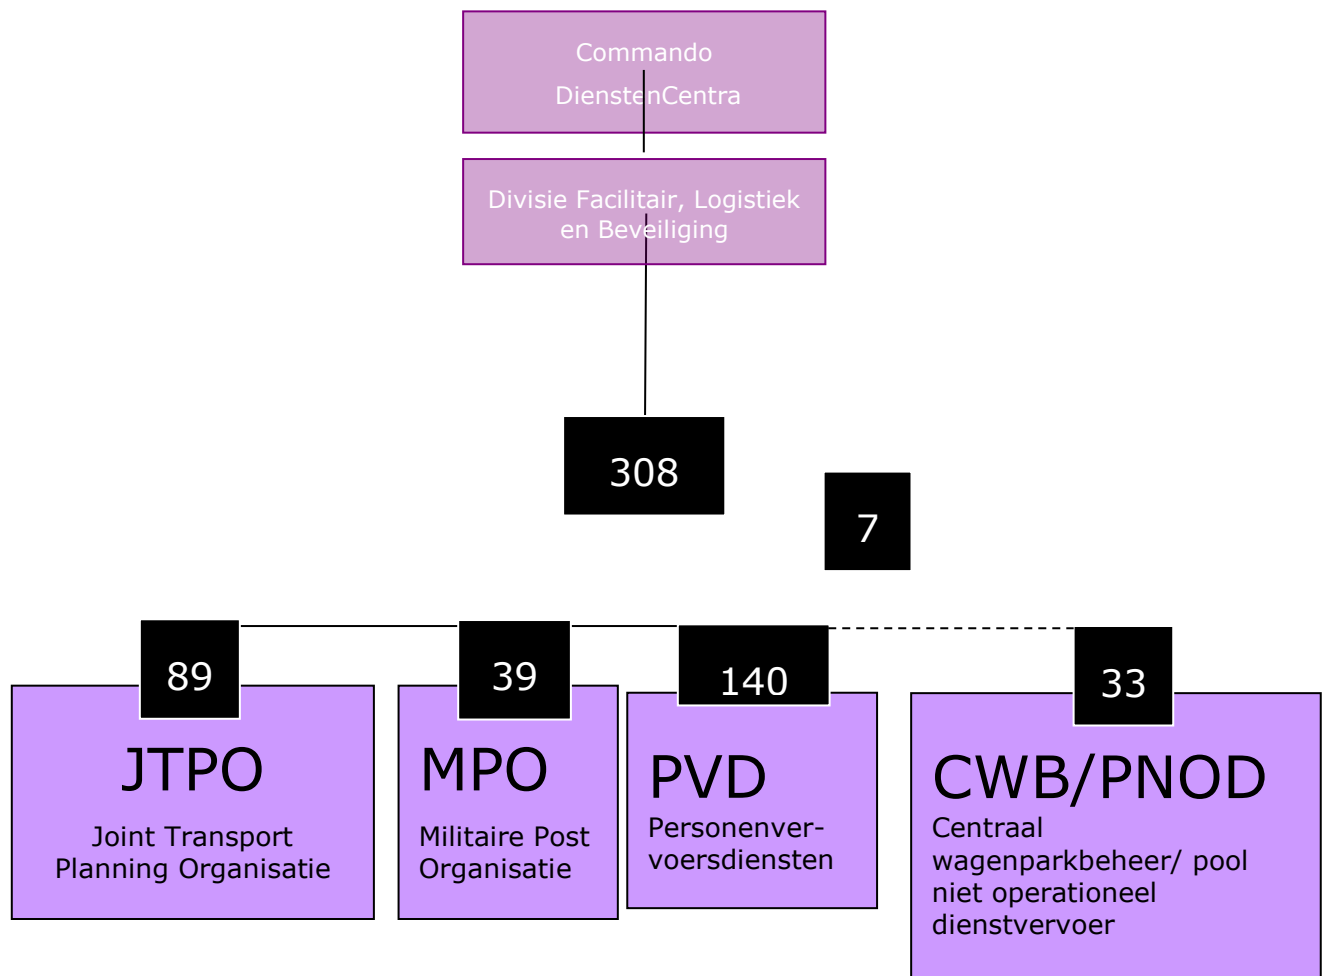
Commando DienstenCentra

Divisie Facilitair, Logistiek en Beveiliging

308

7

89

JTPO

Joint Transport Planning Organisatie

39

MPO

Militaire Post Organisatie

140

PVD

Personenvervoersdiensten

33

CWB/PNOD

Centraal wagenparkbeheer/ pool niet operationeel dienstvervoer